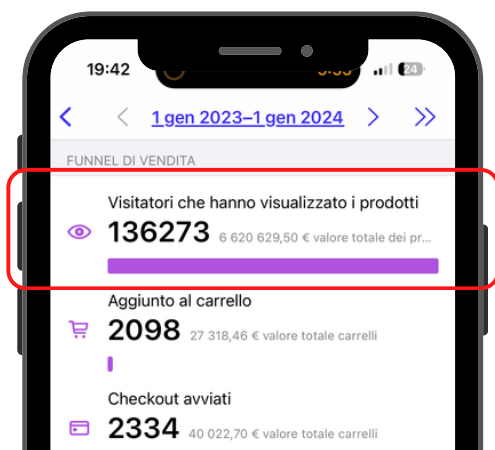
19:42

24

<

<

1 gen 2023–1 gen 2024

>

>>

FUNNEL DI VENDITA

Visitatori che hanno visualizzato i prodotti

136273 6 620 629,50 € valore totale dei pr...

Aggiunto al carrello

2098 27 318,46 € valore totale carrelli

Checkout avviati

2334 40 022,70 € valore totale carrelli